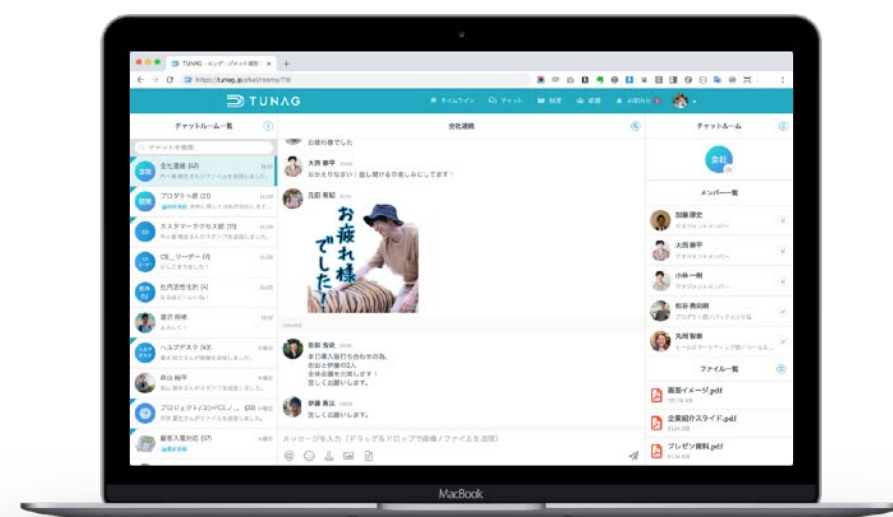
TUNAG - エンゲージメント経営
https://tunag.jp/chat/rooms/116

TUNAG

タイムライン　チャット　制度　組織　お知らせ

チャットルーム一覧
チャットを検索

会社連絡 (42)
プロダクト部 (21)
カスタマーサクセス部 (13)
CS_リーダー (7)
社内活性化部 (4)
加藤 将来
ヘルプデスク (43)
森山 翔平
プロジェクト/コンペCL/... (20)
新卒入社対応 (37)

会社連絡

お疲れ様でした
大西 優平
おかえりなさい！出し晴れるのを楽しみにしてます！
吉田 有紀

お疲れ様でした！

新田 俊紀
本日職人旅行う合わせその为、
恋谷と伊藤の2人
全体会議を欠席します！
宜しくお願いします。
伊藤 貴法
宜しくお願いします。

メッセージを入力（ドラッグ＆ドロップで画像／ファイルを添付）

チャットルーム
会社
メンバー一覧
加藤 謙史
大西 優平
小林 一樹
和谷 勇沢明
丸岡 智章

ファイル一覧
画面イメージ.pdf
企業紹介スライド.pdf
プレゼン資料.pdf

MacBook